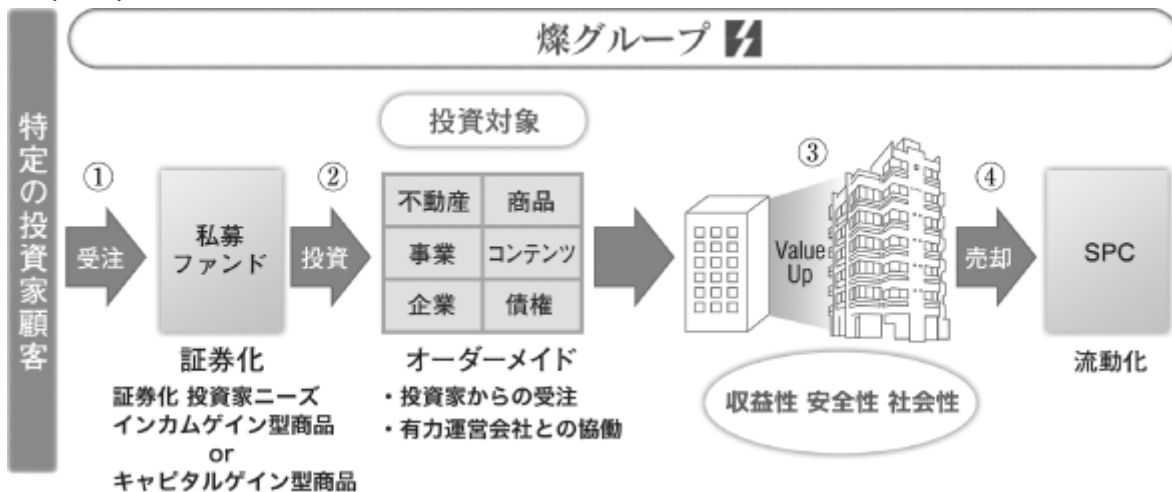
燦グループ

特定の投資家顧客

①
受注

私募
ファンド

証券化
証券化 投資家ニーズ
インカムゲイン型商品
or
キャピタルゲイン型商品

②
投資

投資対象

| 不動産 | 商品 |
|---|---|
| 事業 | コンテンツ |
| 企業 | 債権 |

オーダーメイド
・投資家からの受注
・有力運営会社との協働

③
Value Up

収益性 安全性 社会性

④
売却

SPC

流動化